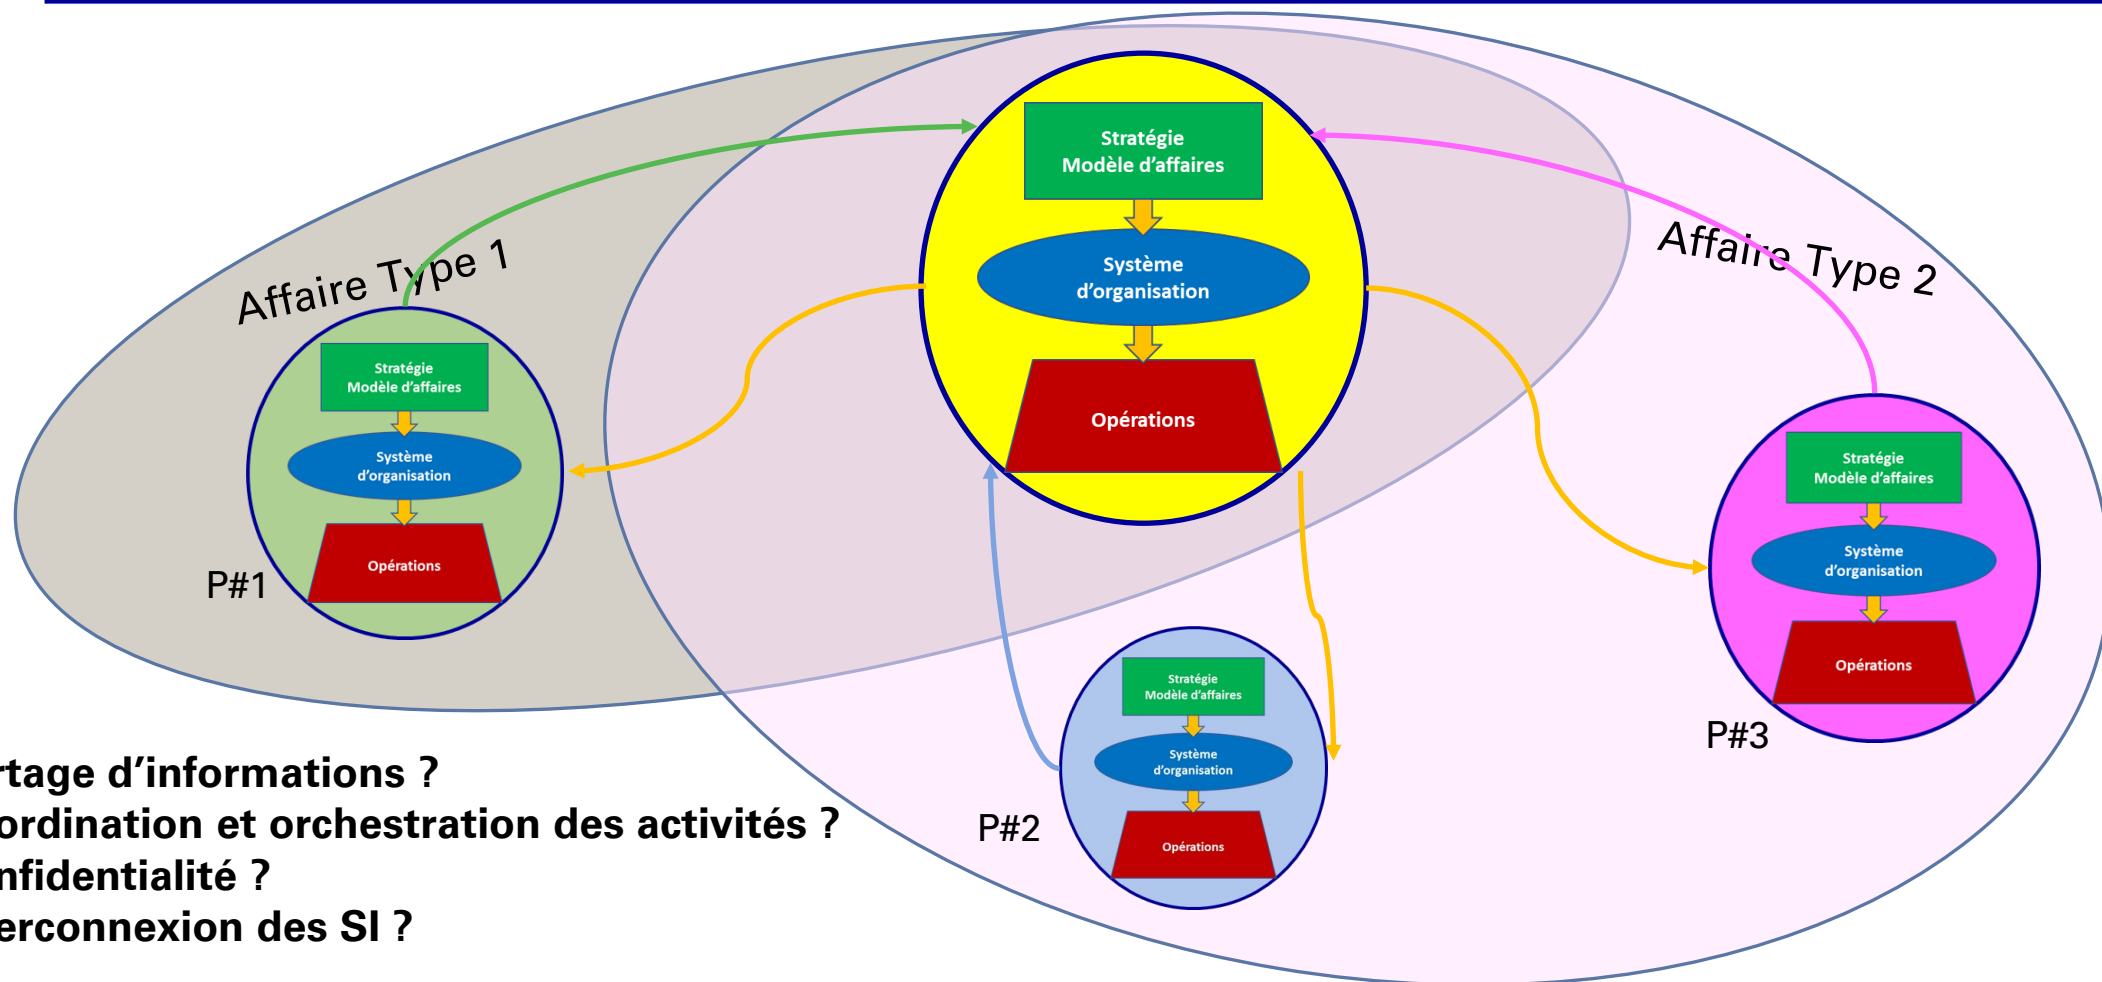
Stratégie
Modèle d'affaires

Système
d'organisation

Opérations

Affaire Type 1

Affaire Type 2

Stratégie
Modèle d'affaires

Système
d'organisation

Opérations

P#1

Stratégie
Modèle d'affaires

Système
d'organisation

Opérations

P#3

Stratégie
Modèle d'affaires

Système
d'organisation

Opérations

P#2

rtage d'informations ?
ordination et orchestration des activités ?
nfidentialité ?
erconnexion des SI ?